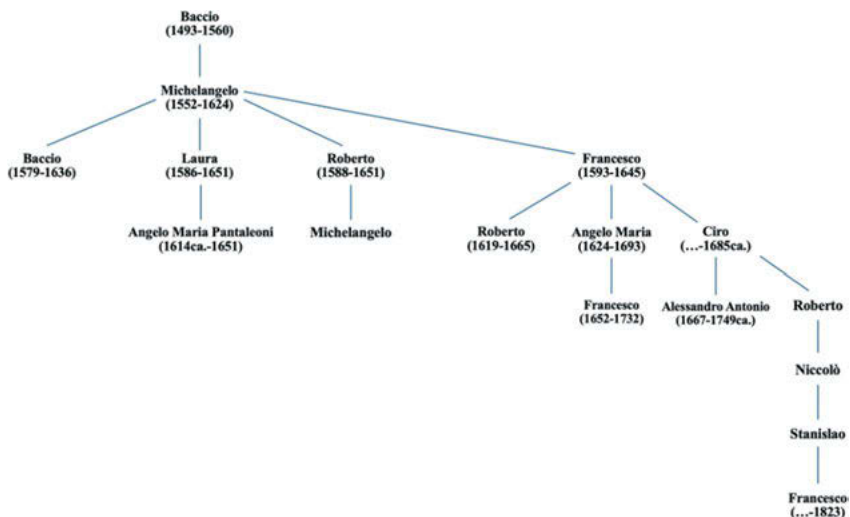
Baccio
(1493-1560)

Michelangelo
(1552-1624)

Baccio
(1579-1636)

Laura
(1586-1651)

Roberto
(1588-1651)

Francesco
(1593-1645)

Angelo Maria Pantaleoni
(1614ca.-1651)

Michelangelo

Roberto
(1619-1665)

Angelo Maria
(1624-1693)

Ciro
(…-1685ca.)

Francesco
(1652-1732)

Alessandro Antonio
(1667-1749ca.)

Roberto

Niccolò

Stanislao

Francesco
(…-1823)